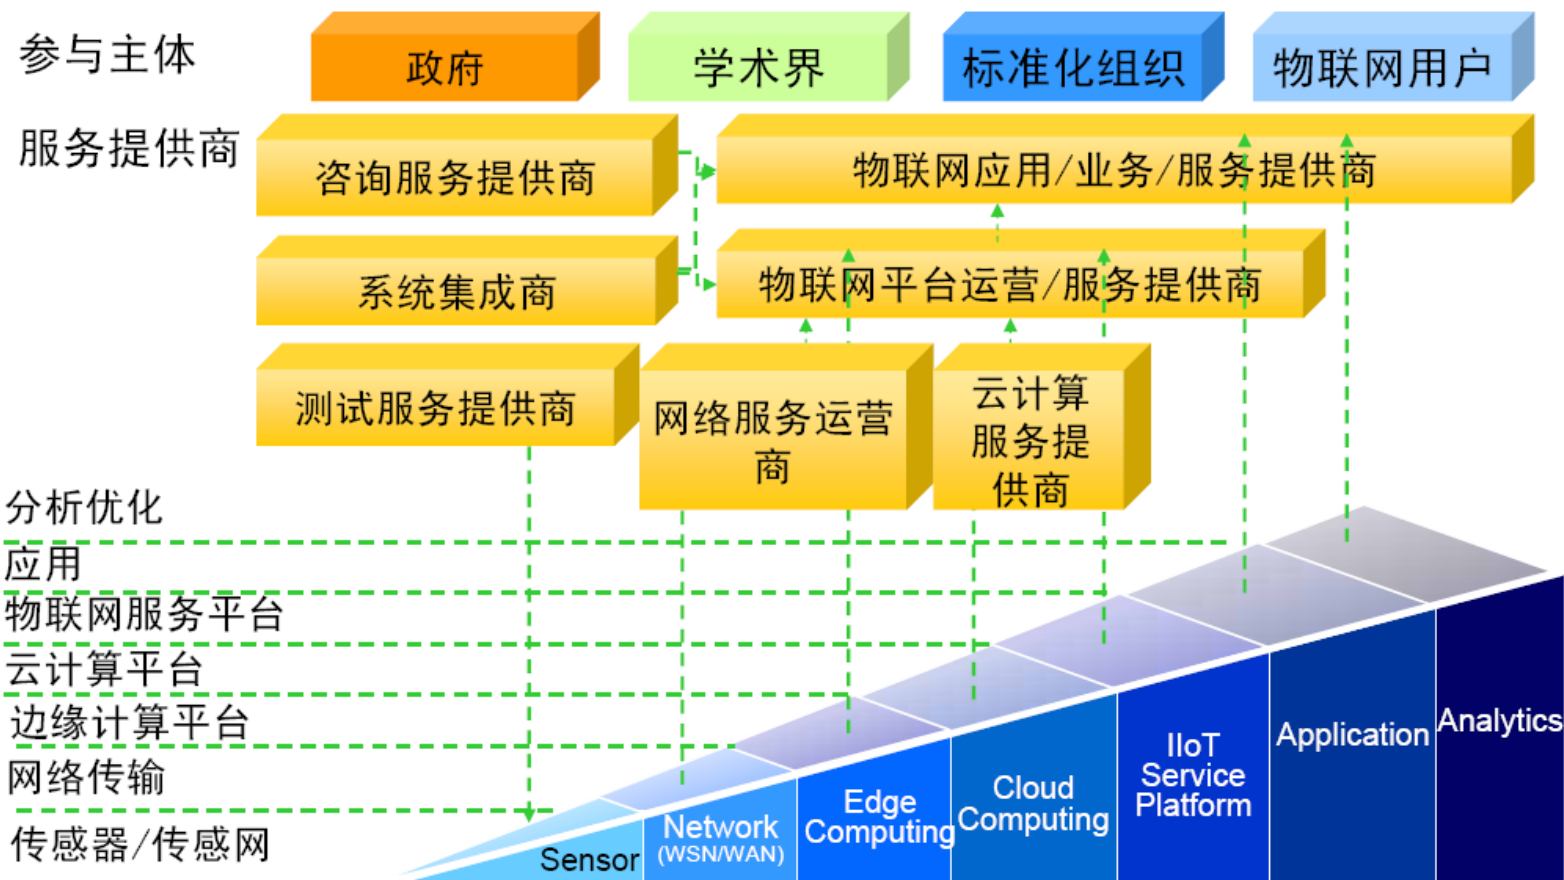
参与主体

政府

学术界

标准化组织

物联网用户

服务提供商

咨询服务提供商

物联网应用/业务/服务提供商

系统集成商

物联网平台运营/服务提供商

测试服务提供商

网络服务运营商

云计算服务提供商

分析优化

应用

物联网服务平台

云计算平台

边缘计算平台

网络传输

传感器/传感网

Sensor

Network (WSN/WAN)

Edge Computing

Cloud Computing

IIoT Service Platform

Application

Analytics